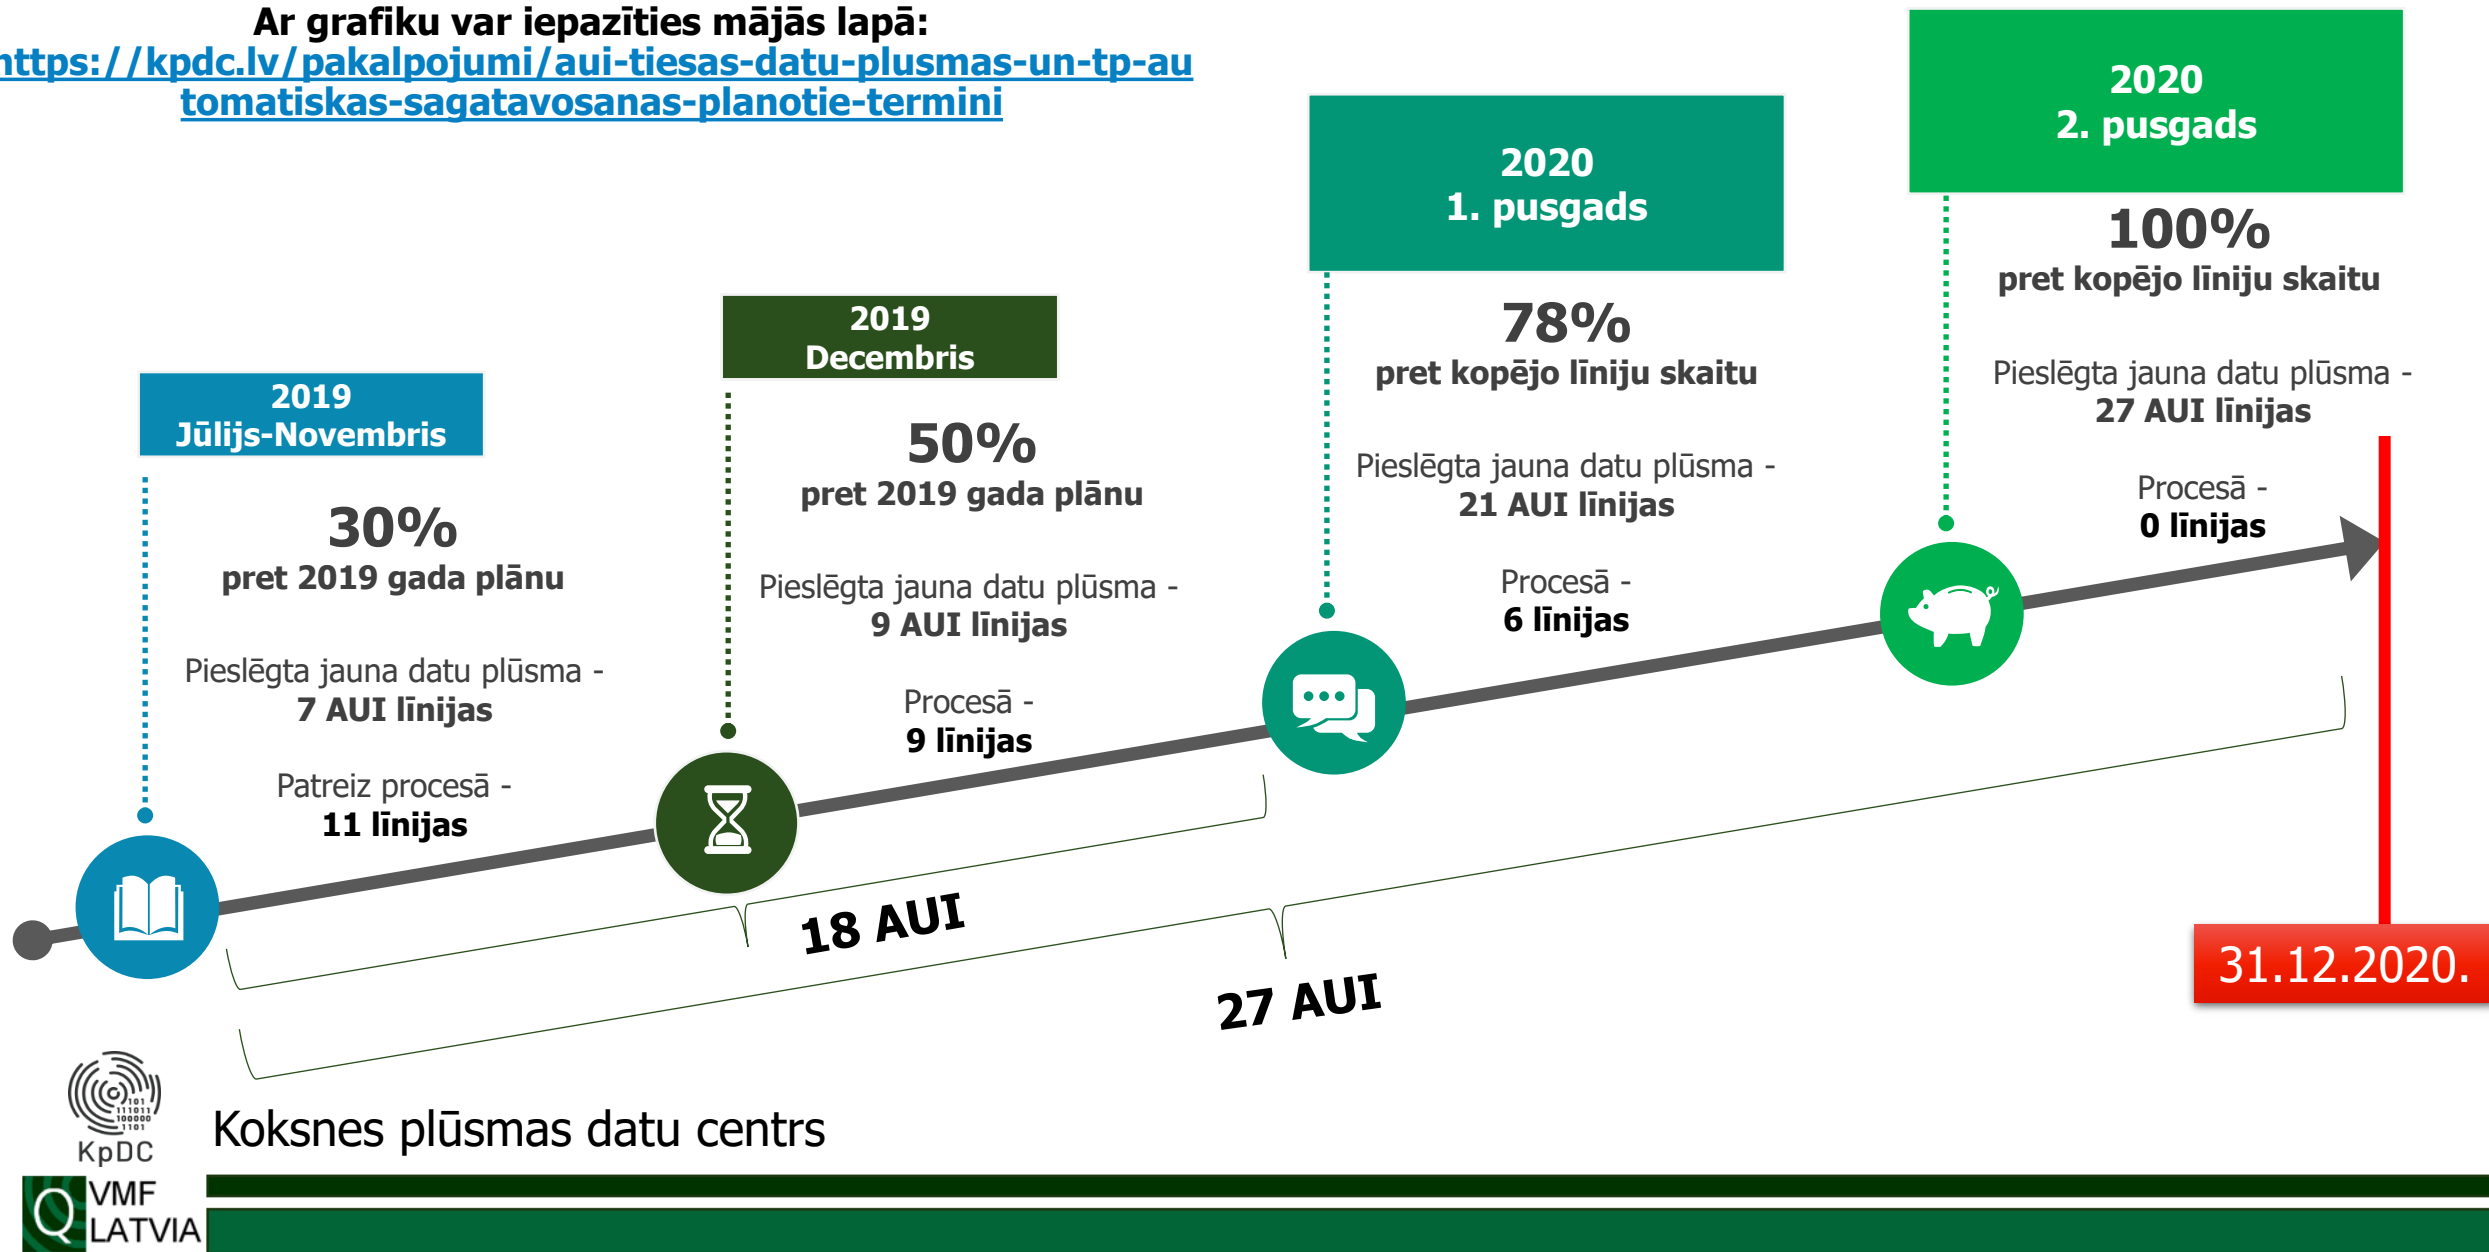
Ar grafiku var iepazīties mājās lapā:
nttps://kpdc.lv/pakalpojumi/aui-tiesas-datu-plusmas-un-tp-automatiskas-sagatavosanas-planotie-termini

2019
Jūlijs-Novembris

30%
pret 2019 gada plānu

Pieslēgta jauna datu plūsma -
7 AUI līnijas

Patreiz procesā -
11 līnijas

2019
Decembris

50%
pret 2019 gada plānu

Pieslēgta jauna datu plūsma -
9 AUI līnijas

Procesā -
9 līnijas

2020
1. pusgads

78%
pret kopējo līniju skaitu

Pieslēgta jauna datu plūsma -
21 AUI līnijas

Procesā -
6 līnijas

2020
2. pusgads

100%
pret kopējo līniju skaitu

Pieslēgta jauna datu plūsma -
27 AUI līnijas

Procesā -
0 līnijas

18 AUI

27 AUI

31.12.2020.

KpDC

Koksnes plūsmas datu centrs

VMF
LATVIA